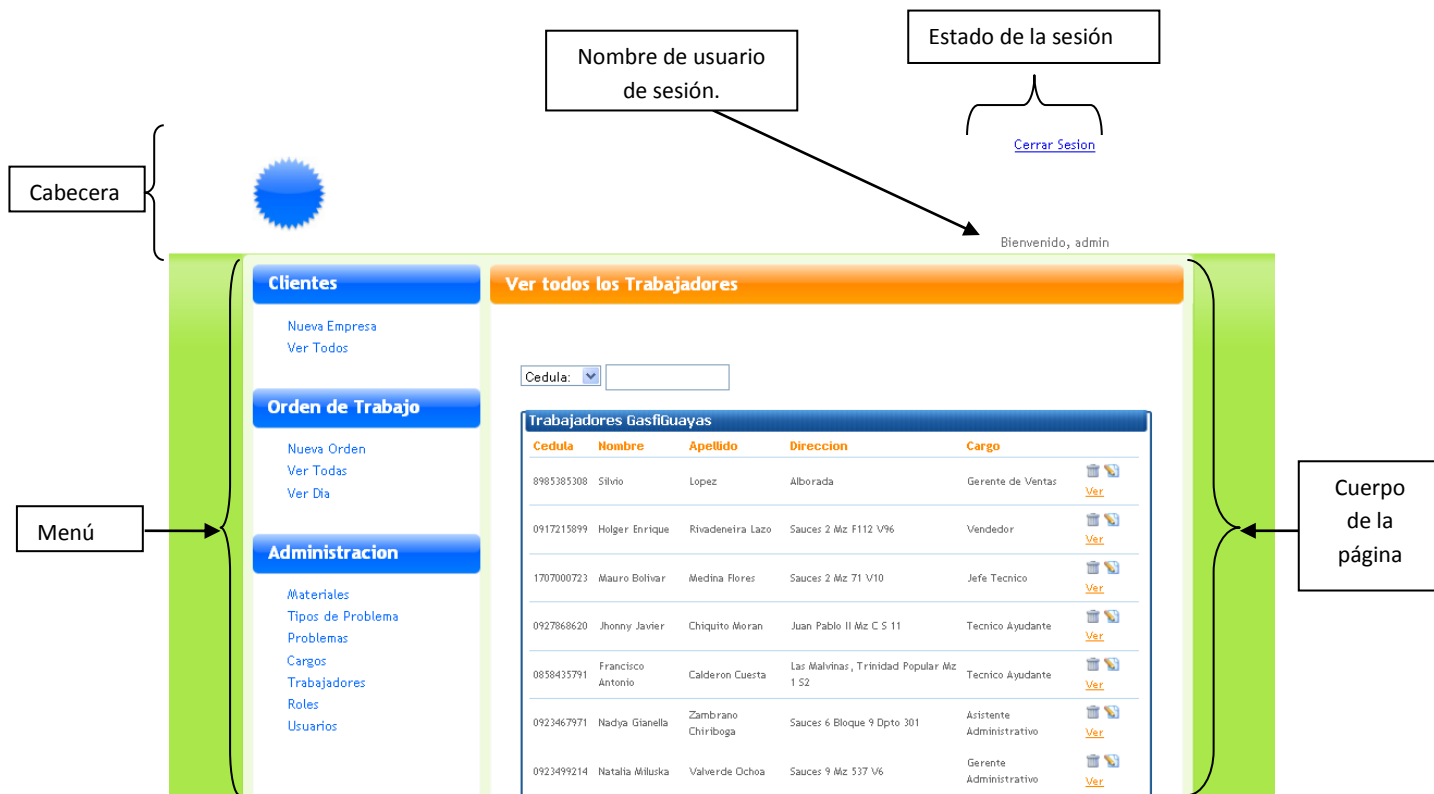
Nombre de usuario de sesión.

Estado de la sesión

Cerrar Sesion

Cabecera

Bienvenido, admin

Clientes

Nueva Empresa
Ver Todos

Orden de Trabajo

Nueva Orden
Ver Todas
Ver Dia

Administracion

Materiales
Tipos de Problema
Problemas
Cargos
Trabajadores
Roles
Usuarios

Menú

Ver todos los Trabajadores

Cedula:

Trabajadores GasfiGuayas

| Cedula | Nombre | Apellido | Direccion | Cargo | |
|---|---|---|---|---|---|
| 8985385308 | Silvio | Lopez | Alborada | Gerente de Ventas | Ver |
| 0917215899 | Holger Enrique | Rivadeneira Lazo | Sauces 2 Mz F112 V96 | Vendedor | Ver |
| 1707000723 | Mauro Bolivar | Medina Flores | Sauces 2 Mz 71 V10 | Jefe Tecnico | Ver |
| 0927868620 | Jhonny Javier | Chiquito Moran | Juan Pablo II Mz C S 11 | Tecnico Ayudante | Ver |
| 0858435791 | Francisco Antonio | Calderon Cuesta | Las Malvinas, Trinidad Popular Mz 1 S2 | Tecnico Ayudante | Ver |
| 0923467971 | Nadya Gianella | Zambrano Chiriboga | Sauces 6 Bloque 9 Dpto 301 | Asistente Administrativo | Ver |
| 0923499214 | Natalia Miluska | Valverde Ochoa | Sauces 9 Mz 537 V6 | Gerente Administrativo | Ver |

Cuerpo de la página